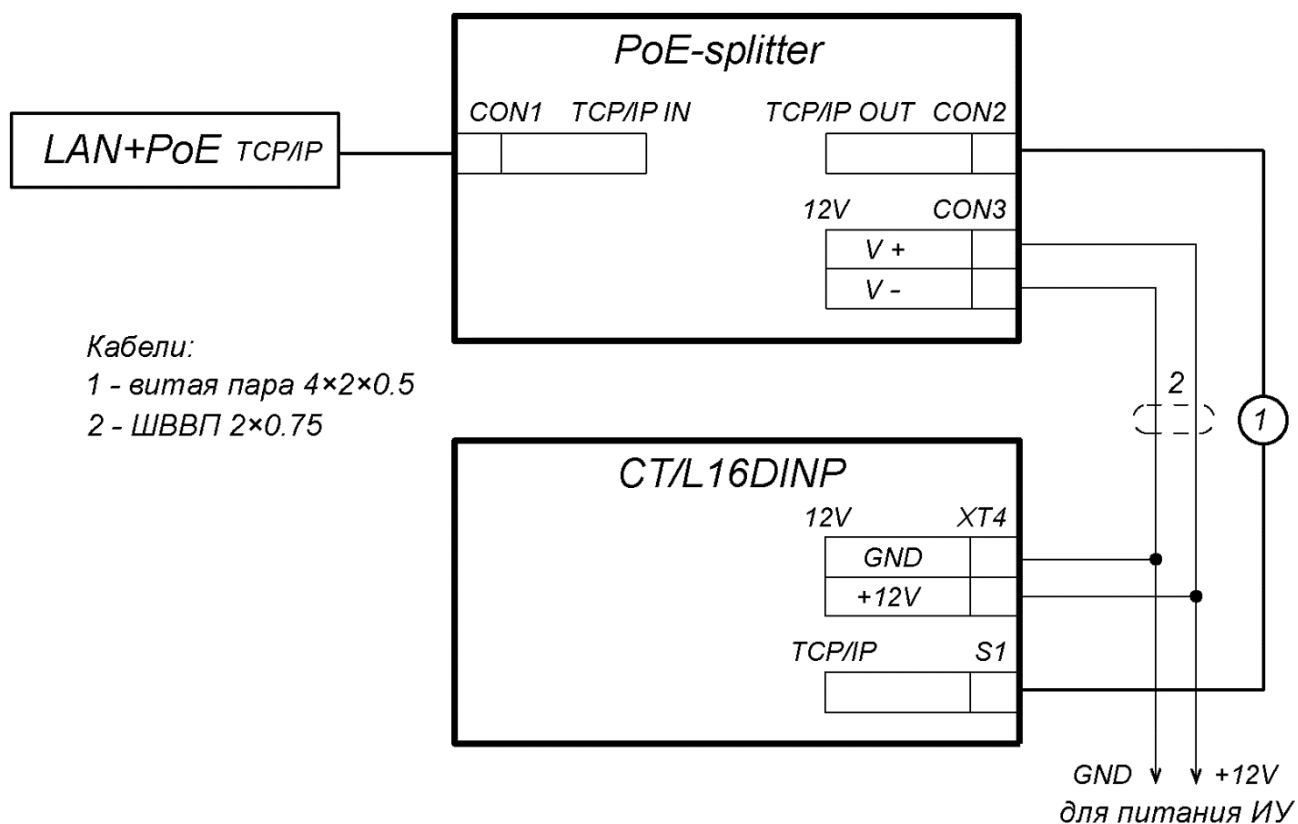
LAN+PoE TCP/IP

PoE-splitter

CON1 TCP/IP IN

TCP/IP OUT CON2

12V CON3

V +

V -

Кабели:
1 - витая пара 4×2×0.5
2 - ШВВП 2×0.75

2

1

CT/L16DINP

12V XT4

GND

+12V

TCP/IP S1

GND +12V
для питания ИУ